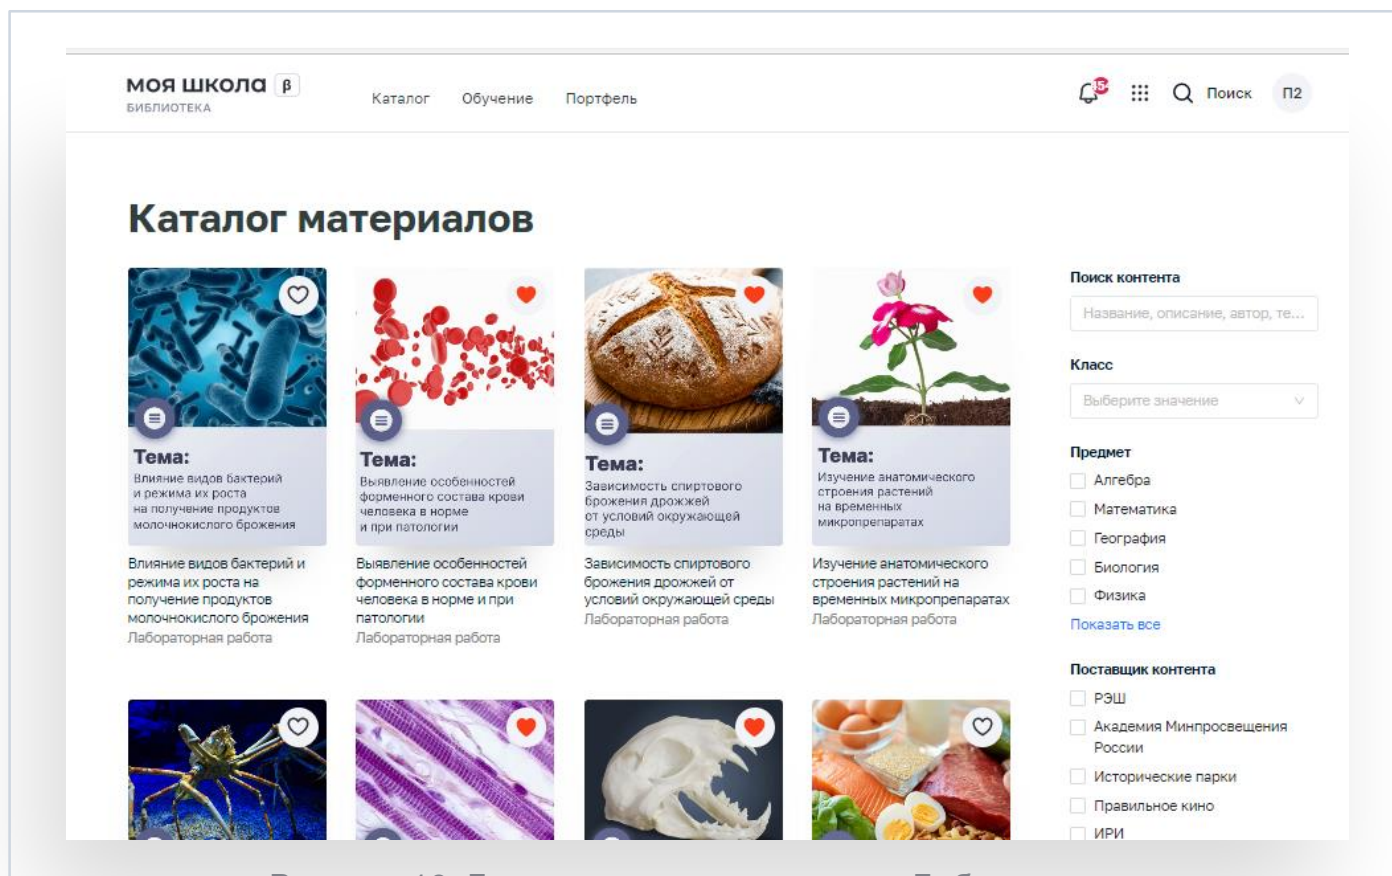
моя школа β
БИБЛИОТЕКА

Каталог Обучение Портфель

15

Поиск П2

Каталог материалов

Тема:
Влияние видов бактерий и режима их роста на получение продуктов молочнокислого брожения

Влияние видов бактерий и режима роста на получение продуктов молочнокислого брожения
Лабораторная работа

Тема:
Выявление особенностей форменного состава крови человека в норме и при патологии

Выявление особенностей форменного состава крови человека в норме и при патологии
Лабораторная работа

Тема:
Зависимость спиртового брожения дрожжей от условий окружающей среды

Зависимость спиртового брожения дрожжей от условий окружающей среды
Лабораторная работа

Тема:
Изучение анатомического строения растений на временных микропрепаратах

Изучение анатомического строения растений на временных микропрепаратах
Лабораторная работа

Поиск контента
Название, описание, автор, те...

Класс
Выберите значение

Предмет
Алгебра
Математика
География
Биология
Физика
Показать все

Поставщик контента
РЭШ
Академия Минпросвещения России
Исторические парки
Правильное кино
ИРИ

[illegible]